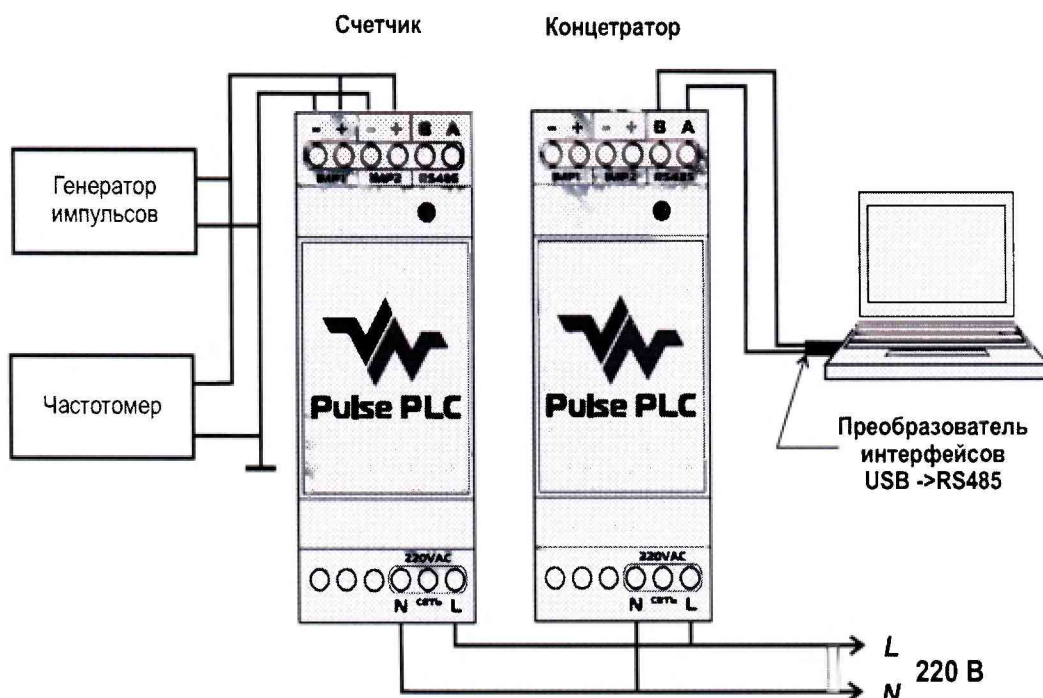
Счетчик

Концетратор

Генератор импульсов

Частотомер

- + - + B A

ВИР1 ВИР2 RS485

Pulse PLC

220VAC

N СЕТЬ L

- + - + B A

ВИР1 ВИР2 RS485

Pulse PLC

220VAC

N СЕТЬ L

Преобразователь интерфейсов USB ->RS485

L

220 В

N